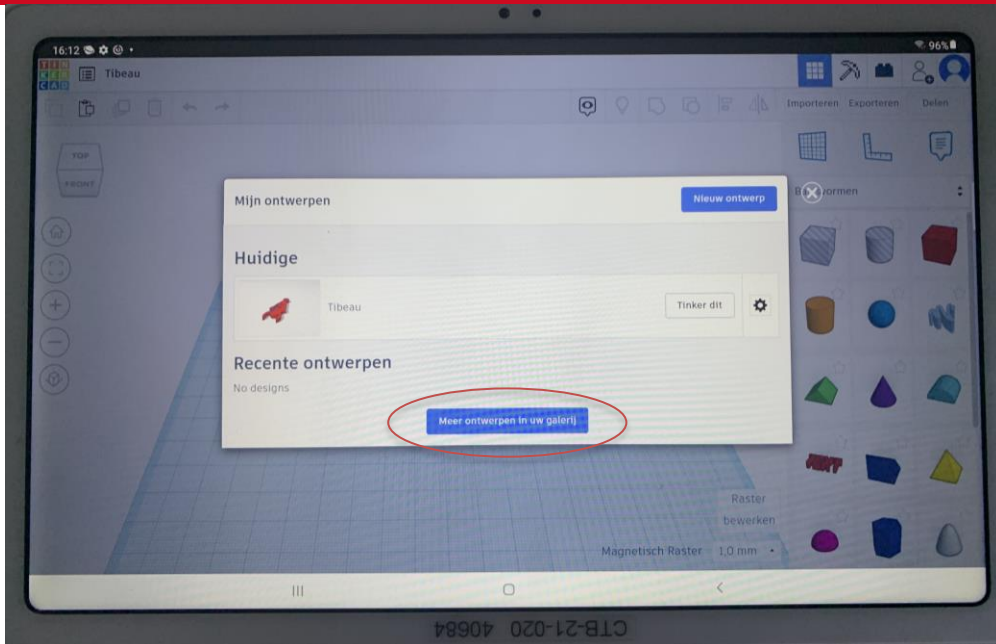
16:12
96%
TIN
KER
CAD
Tibeau
Importeren Exporteren Delen
TOP
FRONT
Mijn ontwerpen
Nieuw ontwerp
B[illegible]ormen
Huidige
Tibeau
Tinker dit
Recente ontwerpen
No designs
Meer ontwerpen in uw galerij
Raster bewerken
Magnetisch Raster 1,0 mm
CTB-21-020 40684